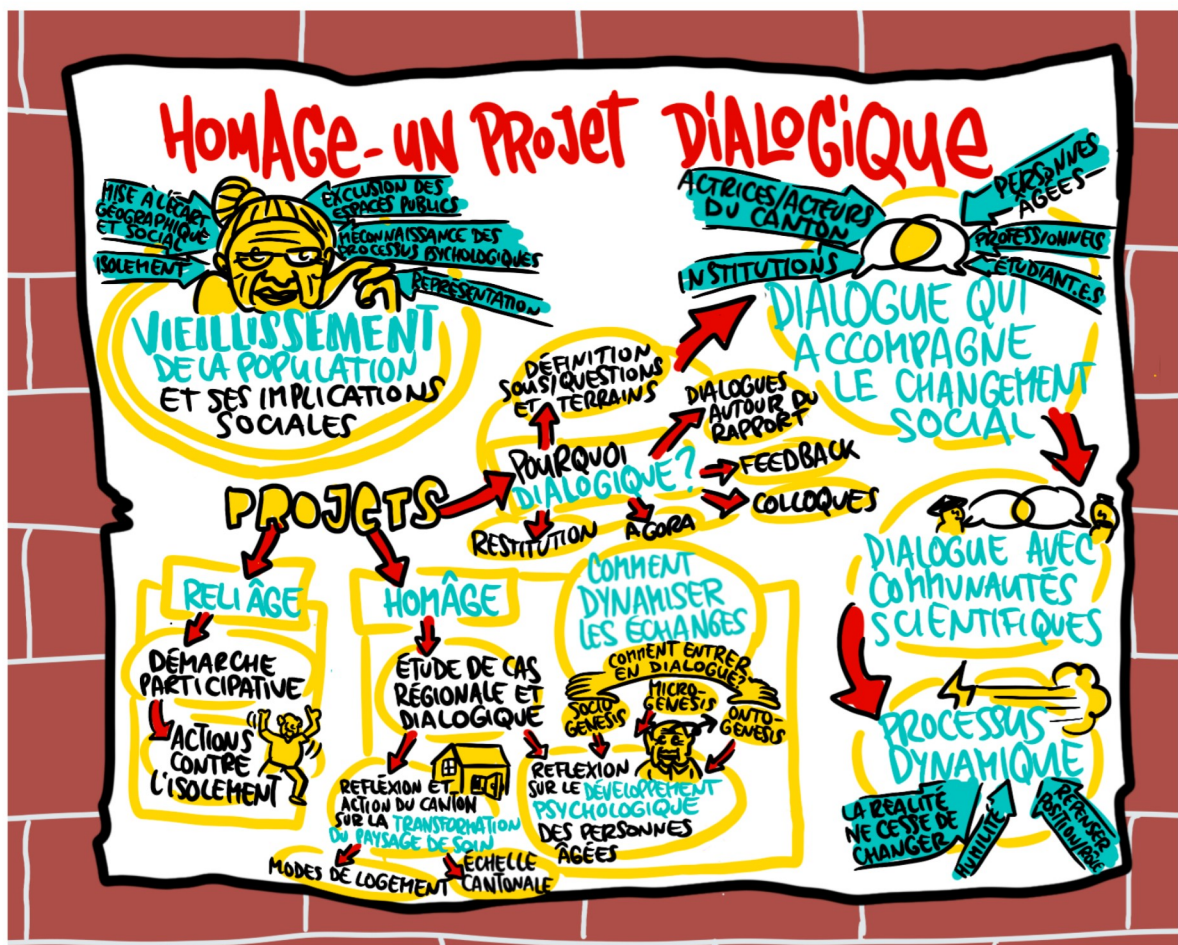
HOMAGE - UN PROJET DIALOGIQUE

MISE À L'ÉCART GÉOGRAPHIQUE ET SOCIAL

EXCLUSION DES ESPACES PUBLICS

MÉCONNAISSANCE DES PROCESSUS PSYCHOLOGIQUES

ISOLEMENT

REPRÉSENTATION

VIEILLISSEMENT DE LA POPULATION ET SES IMPLICATIONS SOCIALES

ACTRICES/ACTEURS DU CANTON

INSTITUTIONS

PERSONNES ÂGÉES

PROFESSIONNELS

ÉTUDIANT.E.S

DIALOGUE QUI ACCOMPAGNE LE CHANGEMENT SOCIAL

DÉFINITION SOUS-QUESTIONS ET TERRAINS

DIALOGUES AUTOUR DU RAPPORT

POURQUOI DIALOGIQUE?

FEEDBACK

COLLOQUES

RESTITUTION

AGORA

PROJETS

RELIÂGE

DÉMARCHE PARTICIPATIVE

ACTIONS CONTRE L'ISOLEMENT

HOMÂGE

ÉTUDE DE CAS RÉGIONALE ET DIALOGIQUE

REFLEXION ET ACTION DU CANTON SUR LA TRANSFORMATION DU PAYSAGE DE SOIN

MODES DE LOGEMENT

ÉCHELLE CANTONALE

COMMENT DYNAMISER LES ÉCHANGES

COMMENT ENTRER EN DIALOGUE?

SOCIO-GENÈSIS

MICRO-GENÈSIS

ONTO-GENÈSIS

REFLEXION SUR LE DÉVELOPPEMENT PSYCHOLOGIQUE DES PERSONNES ÂGÉES

DIALOGUE AVEC COMMUNAUTÉS SCIENTIFIQUES

PROCESSUS DYNAMIQUE

LA RÉALITÉ NE CESSE DE CHANGER

HUMILITÉ

REPENSER POSITIONNÉ